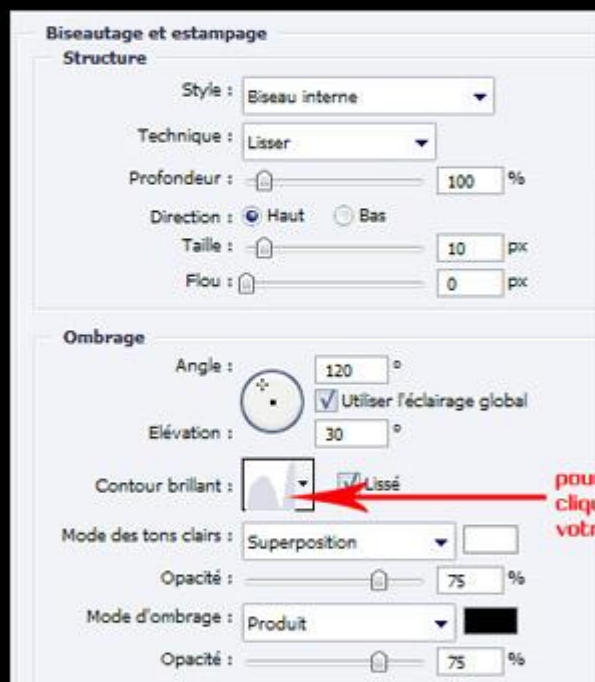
Biseautage et estampage
Structure

Style : Biseau interne

Technique : Lisser

Profondeur : 100 %

Direction : Haut Bas

Taille : 10 px

Flou : 0 px

Ombrage

Angle : 120 °

Utiliser l'éclairage global

Elévation : 30 °

Contour brillant : Lissé

pou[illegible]
cliq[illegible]
votr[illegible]

Mode des tons clairs : Superposition

Opacité : 75 %

Mode d'ombrage : Produit

Opacité : 75 %